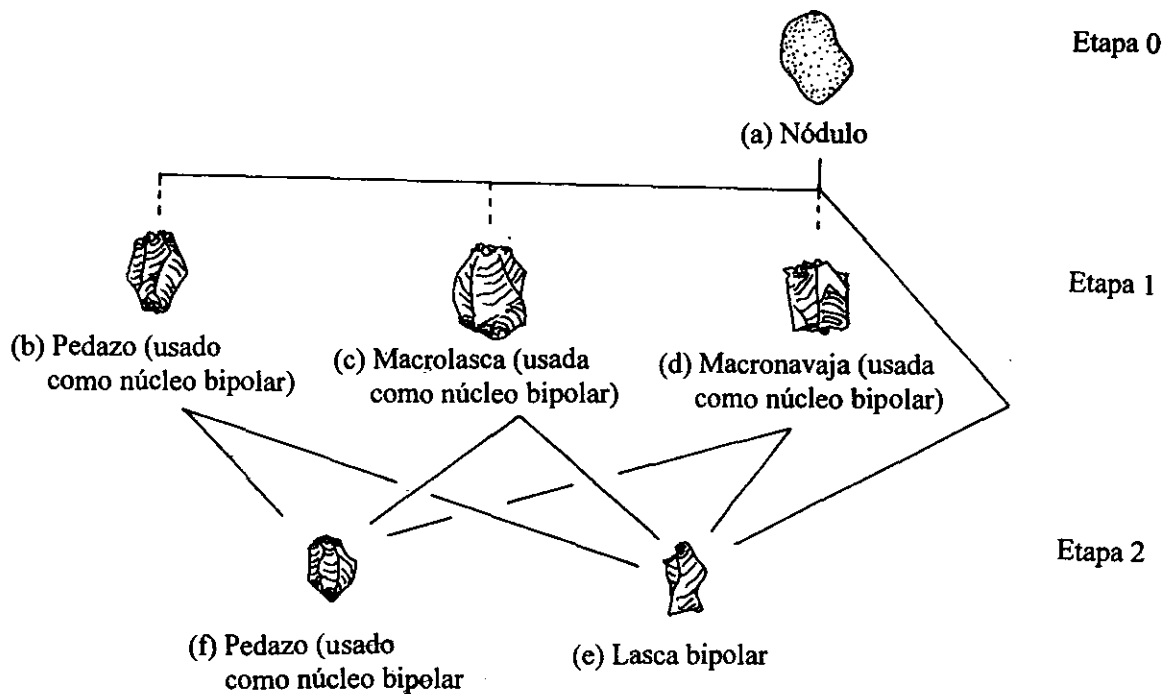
Etapa 0

(a) Nódulo

Etapa 1

(b) Pedazo (usado como núcleo bipolar)

(c) Macrolasca (usada como núcleo bipolar)

(d) Macronavaja (usada como núcleo bipolar)

Etapa 2

(f) Pedazo (usado como núcleo bipolar

(e) Lasca bipolar